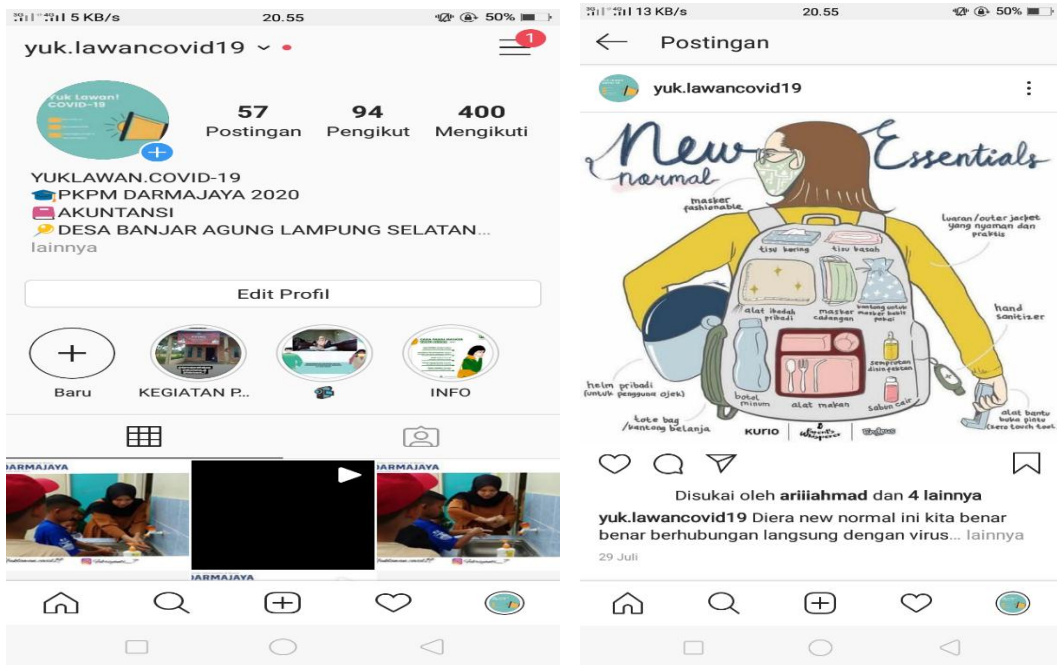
5 KB/s 20.55 50%

yuk.lawancovid19

1

Yuk Lawan! COVID-19

57 Postingan
94 Pengikut
400 Mengikuti

YUKLAWAN.COVID-19
PKPM DARMAJAYA 2020
AKUNTANSI
DESA BANJAR AGUNG LAMPUNG SELATAN...
lainnya

Edit Profil

Baru
KEGIATAN P...
INFO

DARMAJAYA
DARMAJAYA
DARMAJAYA

13 KB/s 20.55 50%

Postingan

yuk.lawancovid19

New normal Essentials

masker fashionable
tisu kering
tisu basah
luaran / outer jacket yang nyaman dan praktis
alat ibadah pribadi
masker cadangan
kantong untuk masker bekas pakai
hand sanitizer
semprotan disinfektan
helm pribadi (untuk pengguna ojek)
botol minum
alat makan
sabun cair
alat bantu buka pintu (zero touch tool)
tote bag / kantong belanja
KURIO

Disukai oleh ariiiahmad dan 4 lainnya
yuk.lawancovid19 Diera new normal ini kita benar benar berhubungan langsung dengan virus... lainnya
29 Juli